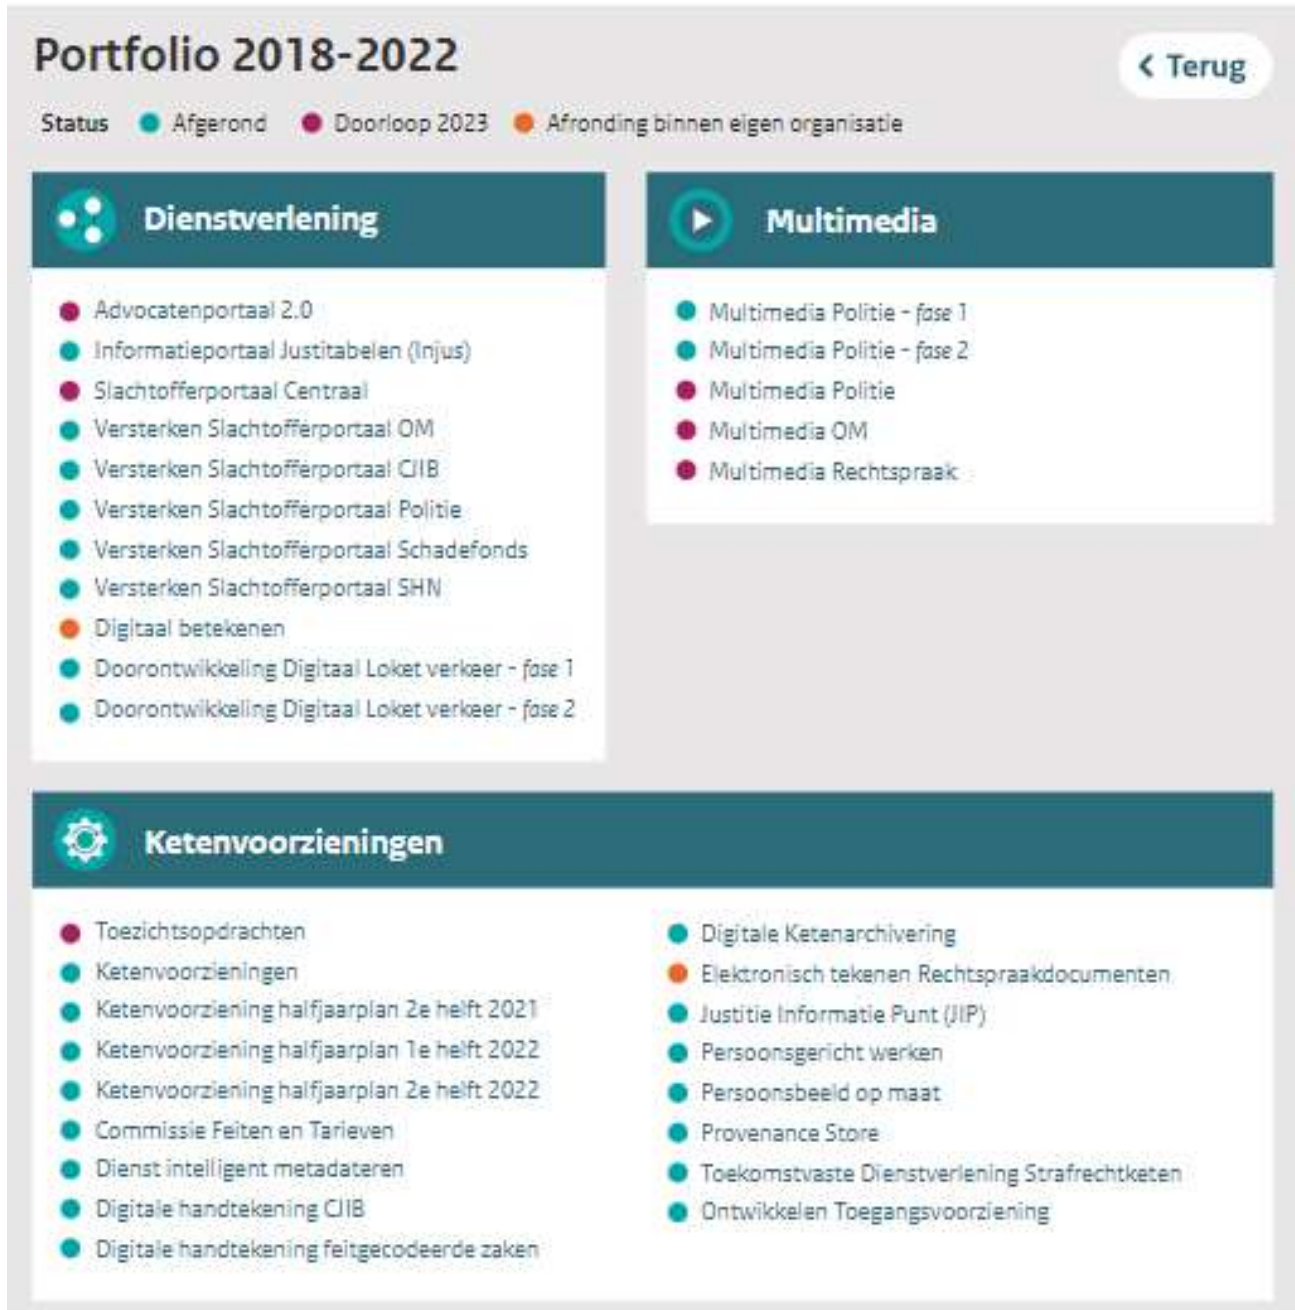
Portfolio 2018-2022

‹ Terug

Status Afgerond Doorloop 2023 Afronding binnen eigen organisatie

Dienstverlening

Advocatenportaal 2.0
Informatieportaal Justitabelen (Injus)
Slachtofferportaal Centraal
Versterken Slachtofferportaal OM
Versterken Slachtofferportaal CJIB
Versterken Slachtofferportaal Politie
Versterken Slachtofferportaal Schadefonds
Versterken Slachtofferportaal SHN
Digitaal betekenen
Doorontwikkeling Digitaal Loket verkeer - *fase* 1
Doorontwikkeling Digitaal Loket verkeer - *fase* 2

Multimedia

Multimedia Politie - *fase* 1
Multimedia Politie - *fase* 2
Multimedia Politie
Multimedia OM
Multimedia Rechtspraak

Ketenvoorzieningen

Toezichtsopdrachten
Ketenvoorzieningen
Ketenvoorziening halfjaarplan 2e helft 2021
Ketenvoorziening halfjaarplan 1e helft 2022
Ketenvoorziening halfjaarplan 2e helft 2022
Commissie Feiten en Tarieven
Dienst intelligent metadateren
Digitale handtekening CJIB
Digitale handtekening feitgecodeerde zaken

Digitale Ketenarchivering
Elektronisch tekenen Rechtspraakdocumenten
Justitie Informatie Punt (JIP)
Persoonsgericht werken
Persoonsbeeld op maat
Provenance Store
Toekomstvaste Dienstverlening Strafrechtketen
Ontwikkelen Toegangsvoorziening